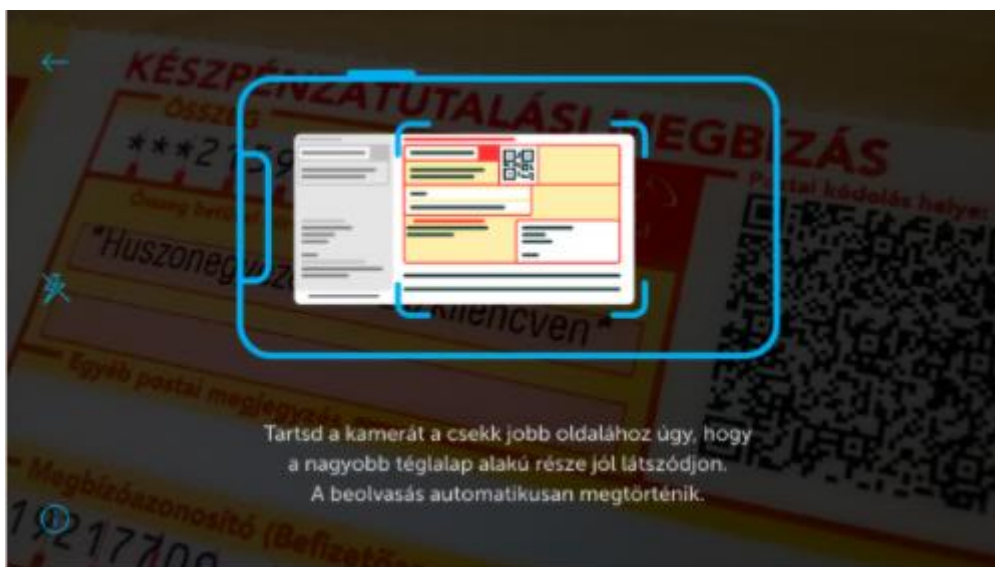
KÉSZPÉNZÁTUTALÁSI MEGBÍZÁS

Összeg

***21

Postai kódolás helye:

Összeg betűvel

*Huszonegyezer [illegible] kilencven*

Egyéb postai megjegyzés

Megbízóazonosító (Befizető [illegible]

17 21770

Tartsd a kamerát a csekk jobb oldalához úgy, hogy a nagyobb téglalap alakú része jól látszódjon.
A beolvasás automatikusan megtörténik.